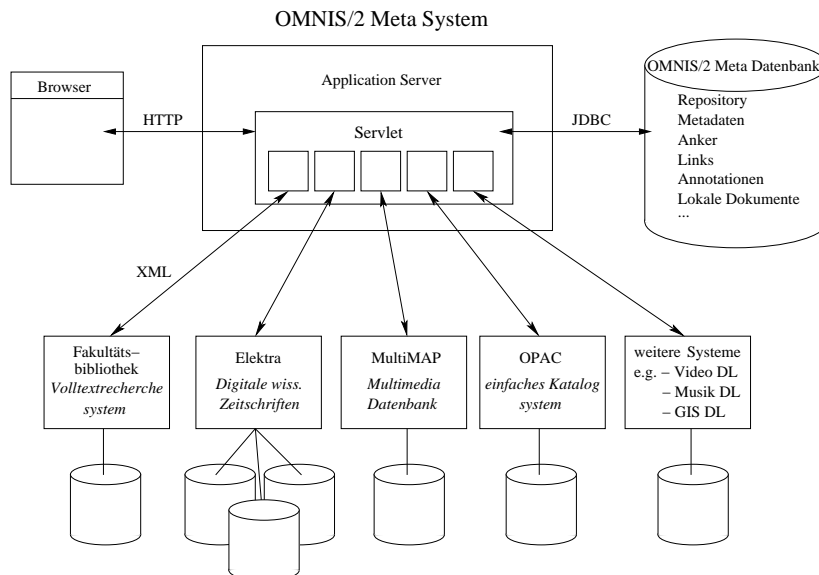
OMNIS/2 Meta System

Browser

HTTP

Application Server

Servlet

JDBC

OMNIS/2 Meta Datenbank
Repository
Metadaten
Anker
Links
Annotationen
Lokale Dokumente
...

XML

Fakultäts–bibliothek
*Volltextrecherche system*

Elektra
*Digitale wiss. Zeitschriften*

MultiMAP
*Multimedia Datenbank*

OPAC
*einfaches Katalog system*

weitere Systeme
e.g. – Video DL
– Musik DL
– GIS DL